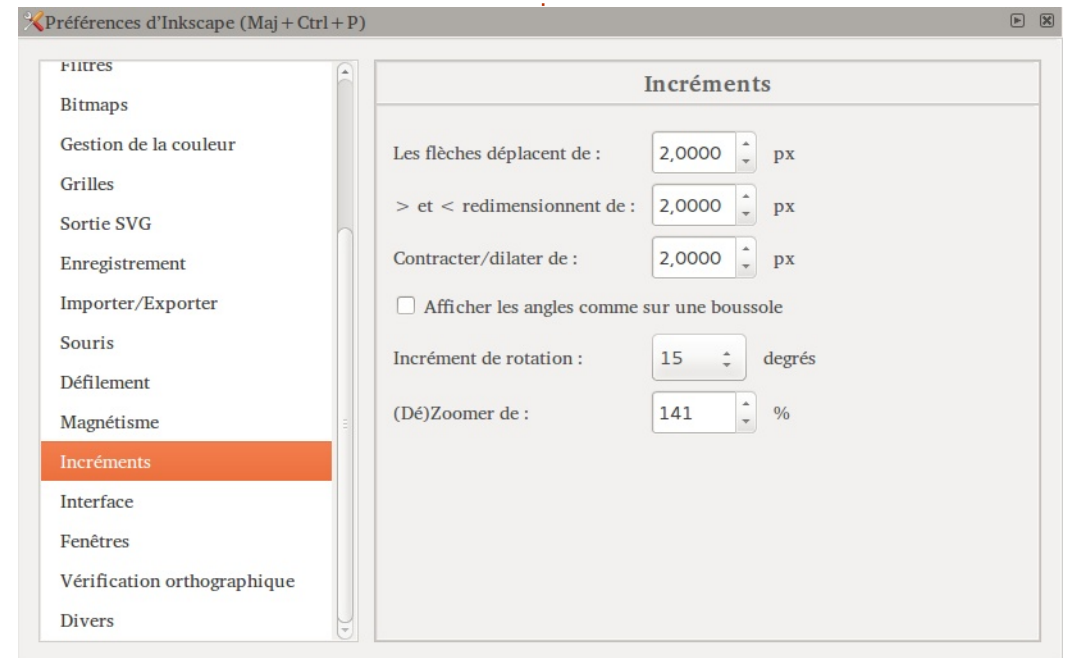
Préférences d'Inkscape (Maj + Ctrl + P)

Filtres
Bitmaps
Gestion de la couleur
Grilles
Sortie SVG
Enregistrement
Importer/Exporter
Souris
Défilement
Magnétisme
Incréments
Interface
Fenêtres
Vérification orthographique
Divers

Incréments

Les flèches déplacent de : 2,0000 px

> et < redimensionnent de : 2,0000 px

Contracter/dilater de : 2,0000 px

Afficher les angles comme sur une boussole

Incrément de rotation : 15 degrés

(Dé)Zoomer de : 141 %